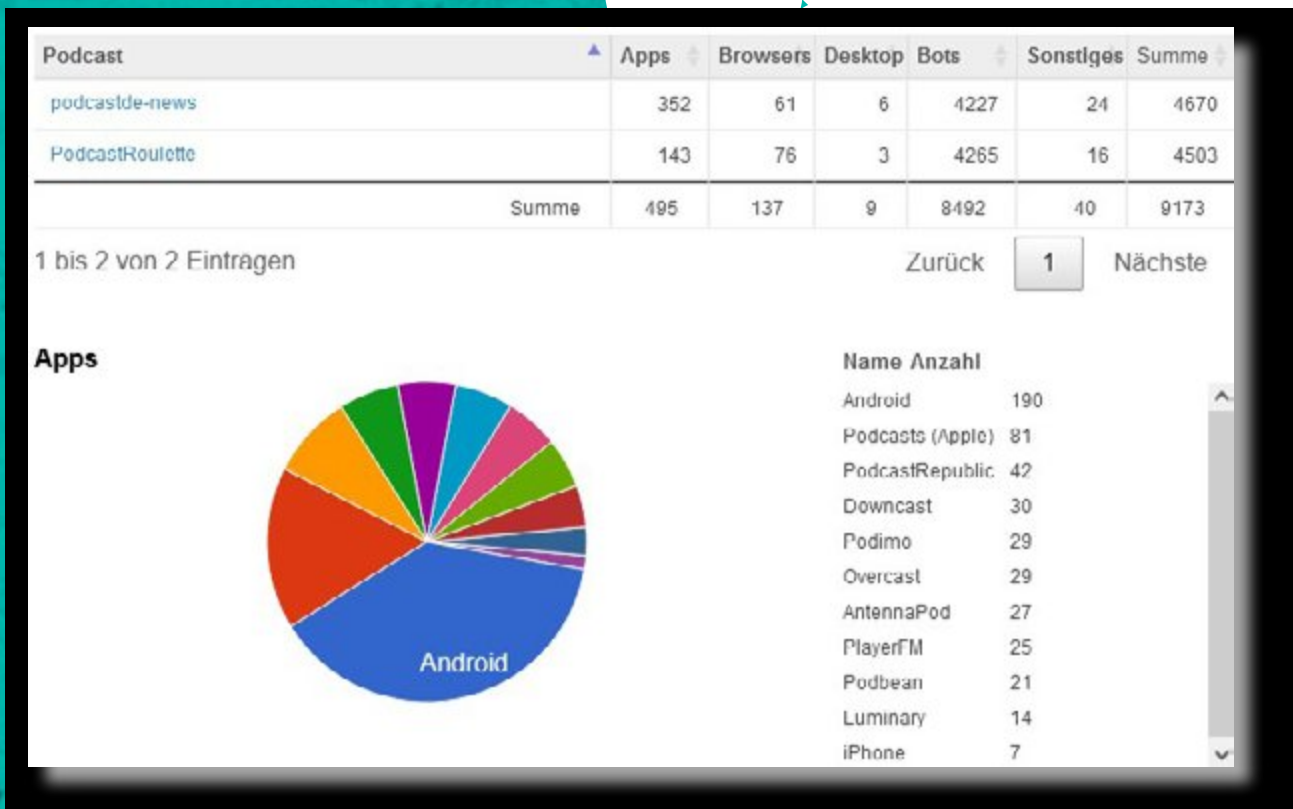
| Podcast | Apps | Browsers | Desktop | Bots | Sonstiges | Summe |
|---|---|---|---|---|---|---|
| podcastde-news | 352 | 61 | 6 | 4227 | 24 | 4670 |
| PodcastRoulette | 143 | 76 | 3 | 4265 | 16 | 4503 |
| Summe | 495 | 137 | 9 | 8492 | 40 | 9173 |

1 bis 2 von 2 Eintragen

Zurück 1 Nächste

Apps

Android

| Name | Anzahl |
|---|---|
| Android | 190 |
| Podcasts (Apple) | 81 |
| PodcastRepublic | 42 |
| Downcast | 30 |
| Podimo | 29 |
| Overcast | 29 |
| AntennaPod | 27 |
| PlayerFM | 25 |
| Podbean | 21 |
| Luminary | 14 |
| iPhone | 7 |